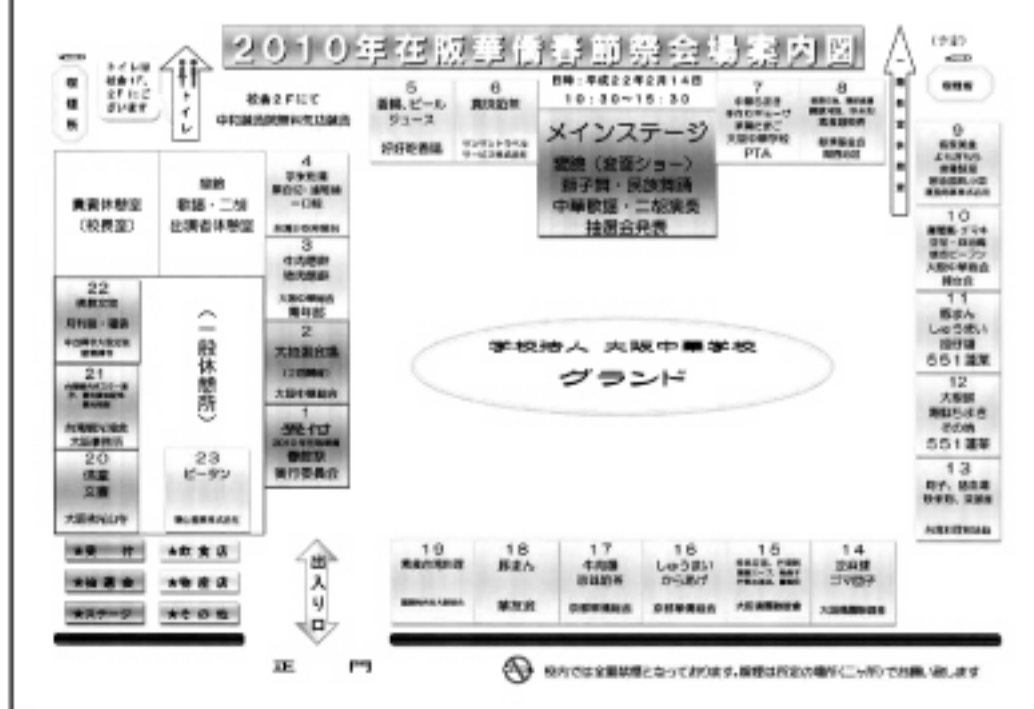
2010年在阪華僑春節祭会場案内図

喫煙所

トイレは校舎1F、2Fにございます

トイレ

校舎2Fにて中和鍼灸院無料気功鍼灸

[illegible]

喫煙所

5
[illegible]、ビール
ジュース
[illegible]

6
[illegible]
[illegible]

日時：平成22年2月14日
10：30～15：30

メインステージ
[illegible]（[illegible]ショー）
獅子舞・民族舞踊
中華歌謡・二胡演奏
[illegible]

7
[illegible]
PTA

8
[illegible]

9
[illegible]

10
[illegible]

11
豚まん
しゅうまい
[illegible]
551蓬莱

12
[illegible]
その他
551蓬莱

13
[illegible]

貴賓休憩室
（校長室）

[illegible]
歌謡・二胡
出演者休憩室

4
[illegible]

3
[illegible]

2
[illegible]

1
受付
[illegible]
実行委員会

22
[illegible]

21
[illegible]

20
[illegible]

（一般休憩所）

23
ビーフン
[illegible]

学校法人 大阪中華学校
グランド

★受付 ★飲食店
★抽選会 ★物産店
★ステージ ★その他

出入り口

正門

19
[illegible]

18
豚まん
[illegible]

17
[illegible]

16
しゅうまい
からあげ
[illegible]

15
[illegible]

14
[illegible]
ゴマ団子
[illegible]

校内では全面禁煙となっております。喫煙は所定の場所（二ヶ所）でお願い致します